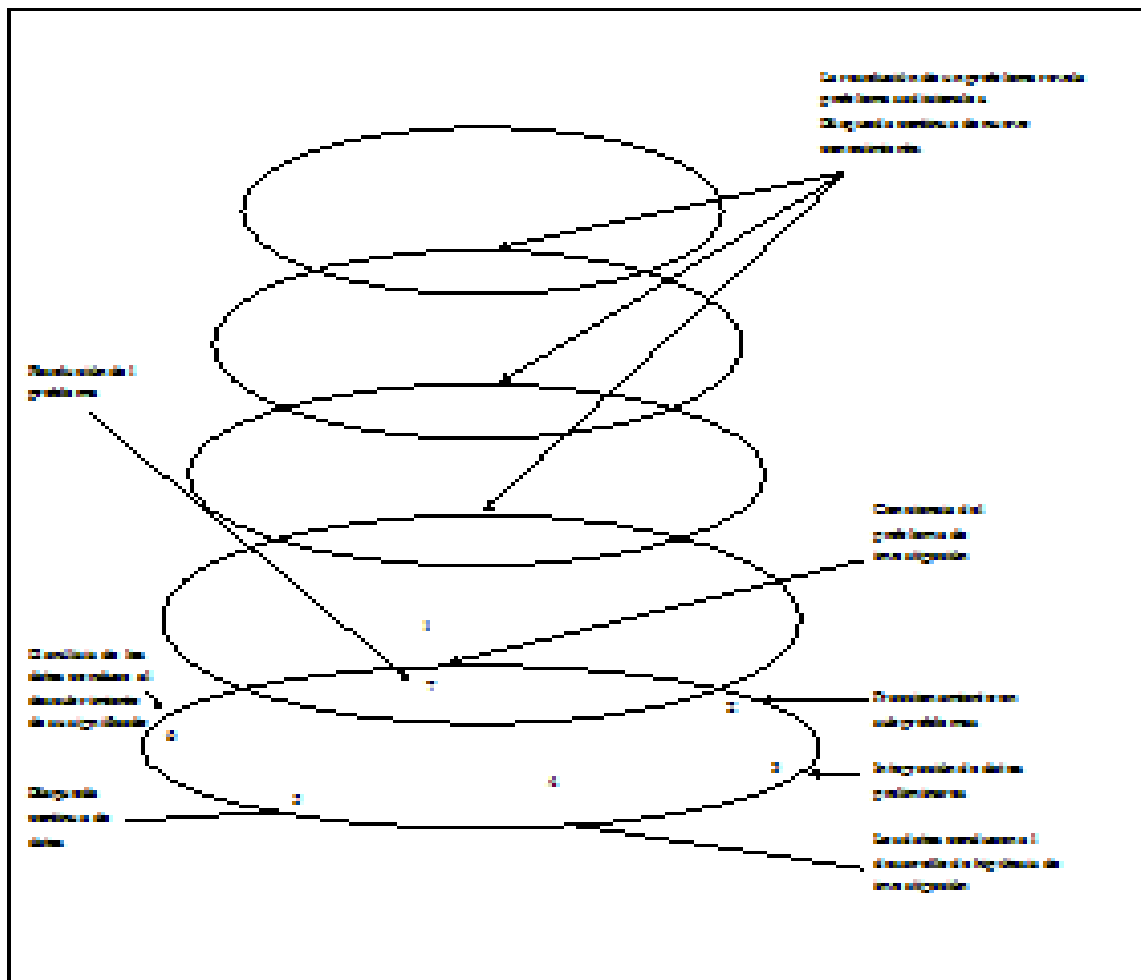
La resolución de un problema revela problemas inherentes a Diagnóstico sistémico de nuevas situaciones.

Resolución del problema

Conciencia del problema de una situación

1

7

2

El análisis de los datos conduce al descubrimiento de su significado

6

División en sub-problemas

3

Integración de datos preliminares

4

Diagnóstico sistémico de datos

5

Los datos conducen al desarrollo lógico de una situación